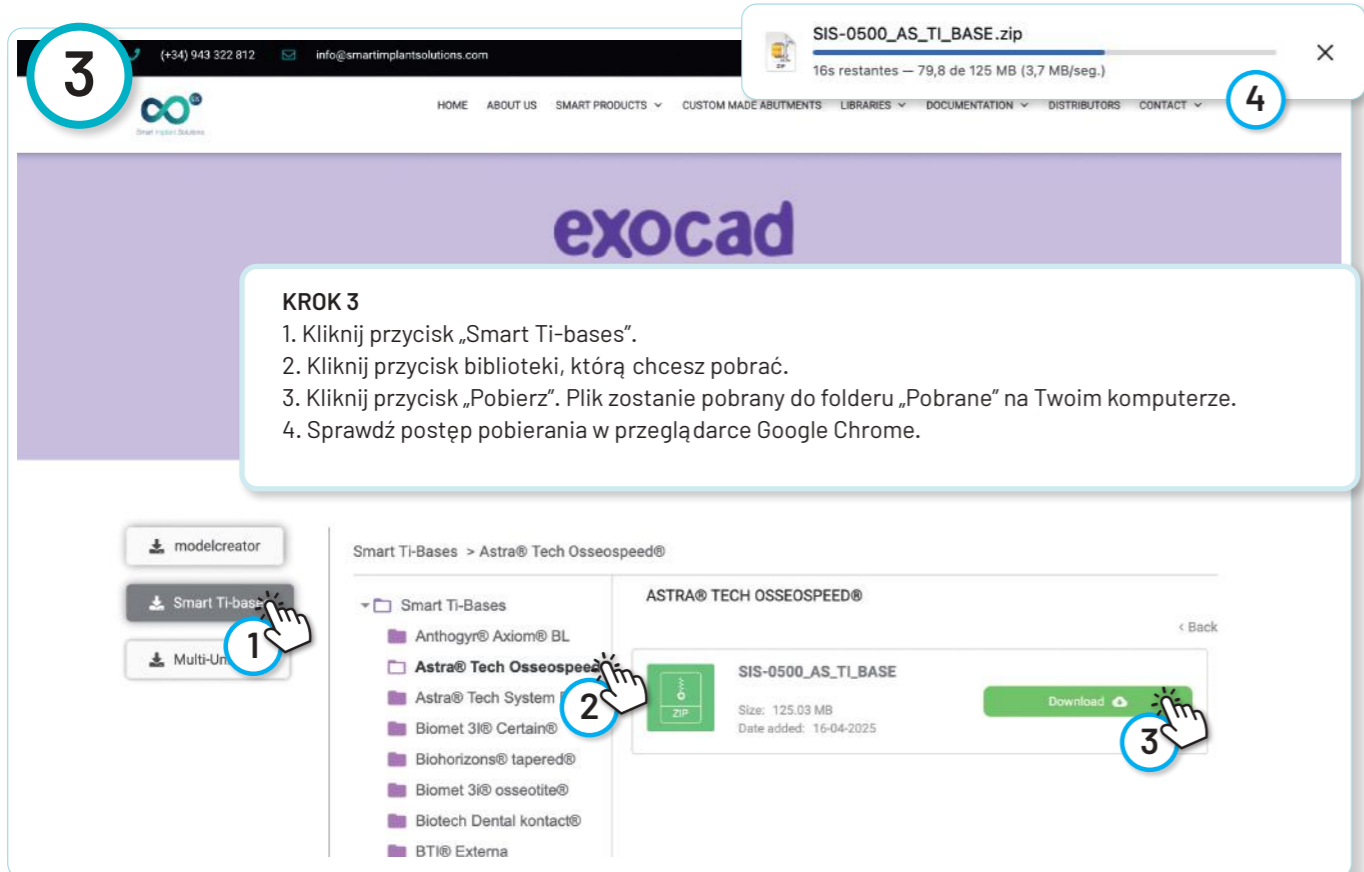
3

(+34) 943 322 812 info@smartimplantsolutions.com

SIS-0500_AS_TI_BASE.zip
16s restantes — 79,8 de 125 MB (3,7 MB/seg.)
×

4

Smart Implant Solutions

HOME ABOUT US SMART PRODUCTS CUSTOM MADE ABUTMENTS LIBRARIES DOCUMENTATION DISTRIBUTORS CONTACT

exocad

KROK 3
1. Kliknij przycisk „Smart Ti-bases".
2. Kliknij przycisk biblioteki, którą chcesz pobrać.
3. Kliknij przycisk „Pobierz". Plik zostanie pobrany do folderu „Pobrane" na Twoim komputerze.
4. Sprawdź postęp pobierania w przeglądarce Google Chrome.

modelcreator
Smart Ti-base
1
Multi-Un

Smart Ti-Bases > Astra® Tech Osseospeed®

Smart Ti-Bases
Anthogyr® Axiom® BL
Astra® Tech Osseospee
2
Astra® Tech System
Biomet 3I® Certain®
Biohorizons® tapered®
Biomet 3i® osseotite®
Biotech Dental kontact®
BTI® Externa

ASTRA® TECH OSSEOSPEED®
‹ Back

ZIP
SIS-0500_AS_TI_BASE
Size: 125.03 MB
Date added: 16-04-2025
Download
3